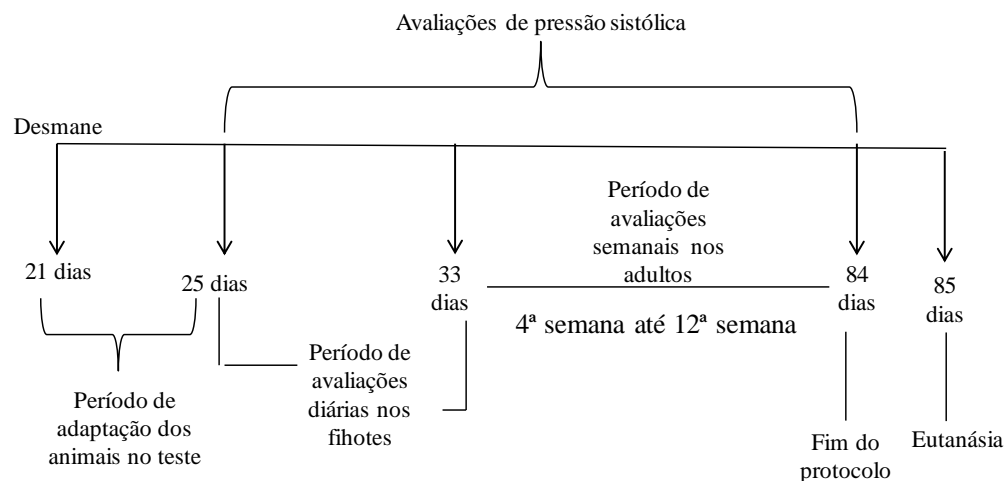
Avaliações de pressão sistólica

Desmane

21 dias

25 dias

33 dias

Período de avaliações semanais nos adultos

4ª semana até 12ª semana

84 dias

85 dias

Período de adaptação dos animais no teste

Período de avaliações diárias nos fihotes

Fim do protocolo

Eutanásia